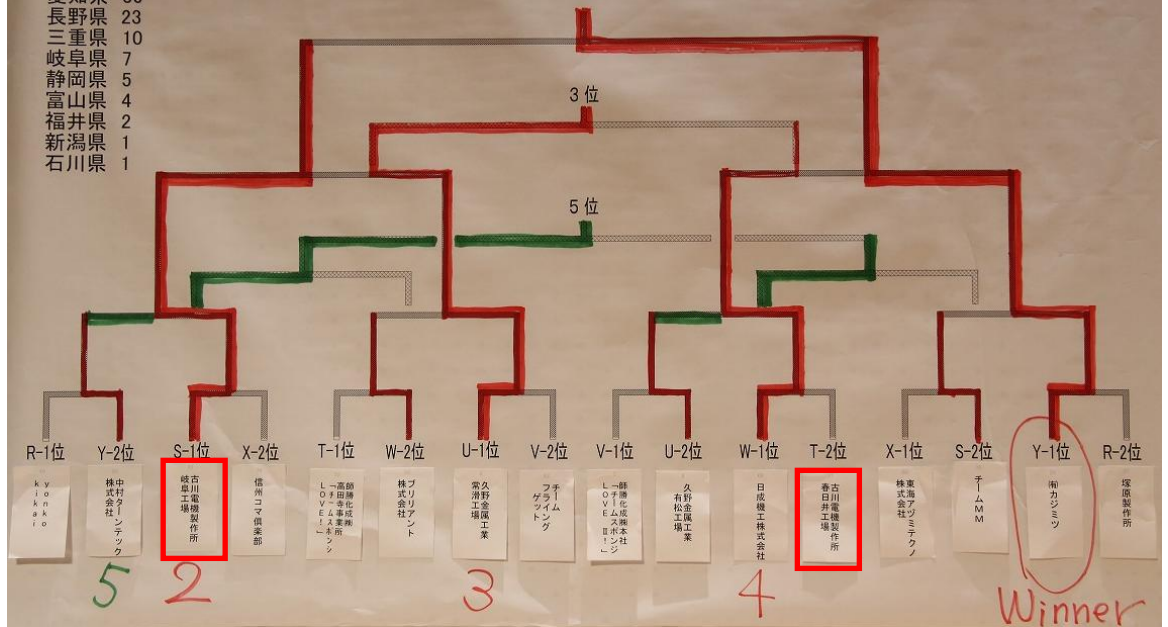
愛知県 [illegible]
長野県 23
三重県 10
岐阜県 7
静岡県 5
富山県 4
福井県 2
新潟県 1
石川県 1

3位

5位

R-1位 Y-2位 S-1位 X-2位 T-1位 W-2位 U-1位 V-2位 V-1位 U-2位 W-1位 T-2位 X-1位 S-2位 Y-1位 R-2位

kikai yoko

中村ターンテック株式会社

古川電機製作所 岐阜工場

信州コマ倶楽部

高田寺事業所 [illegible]

ブリリアント株式会社

久野金属工業 常滑工場

チーム フライ ゲッツング

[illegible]

久野金属工業 有松工場

日成機工株式会社

古川電機製作所 春日井工場

東海アヅミテクノ株式会社

チームMM

(有)カジミツ

塚原製作所

5 2 3 4

Winner